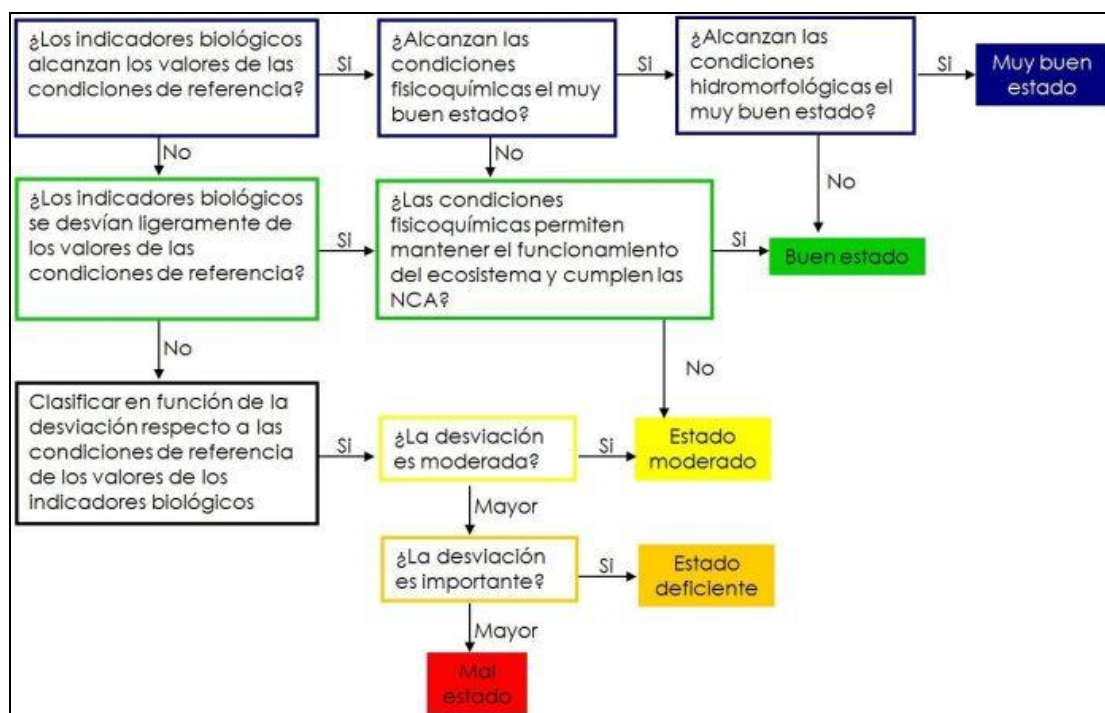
¿Los indicadores biológicos alcanzan los valores de las condiciones de referencia?

Si

¿Alcanzan las condiciones fisicoquímicas el muy buen estado?

Si

¿Alcanzan las condiciones hidromorfológicas el muy buen estado?

Si

Muy buen estado

No

No

No

¿Los indicadores biológicos se desvían ligeramente de los valores de las condiciones de referencia?

Si

¿Las condiciones fisicoquímicas permiten mantener el funcionamiento del ecosistema y cumplen las NCA?

Si

Buen estado

No

No

Clasificar en función de la desviación respecto a las condiciones de referencia de los valores de los indicadores biológicos

Si

¿La desviación es moderada?

Si

Estado moderado

Mayor

¿La desviación es importante?

Si

Estado deficiente

Mayor

Mal estado